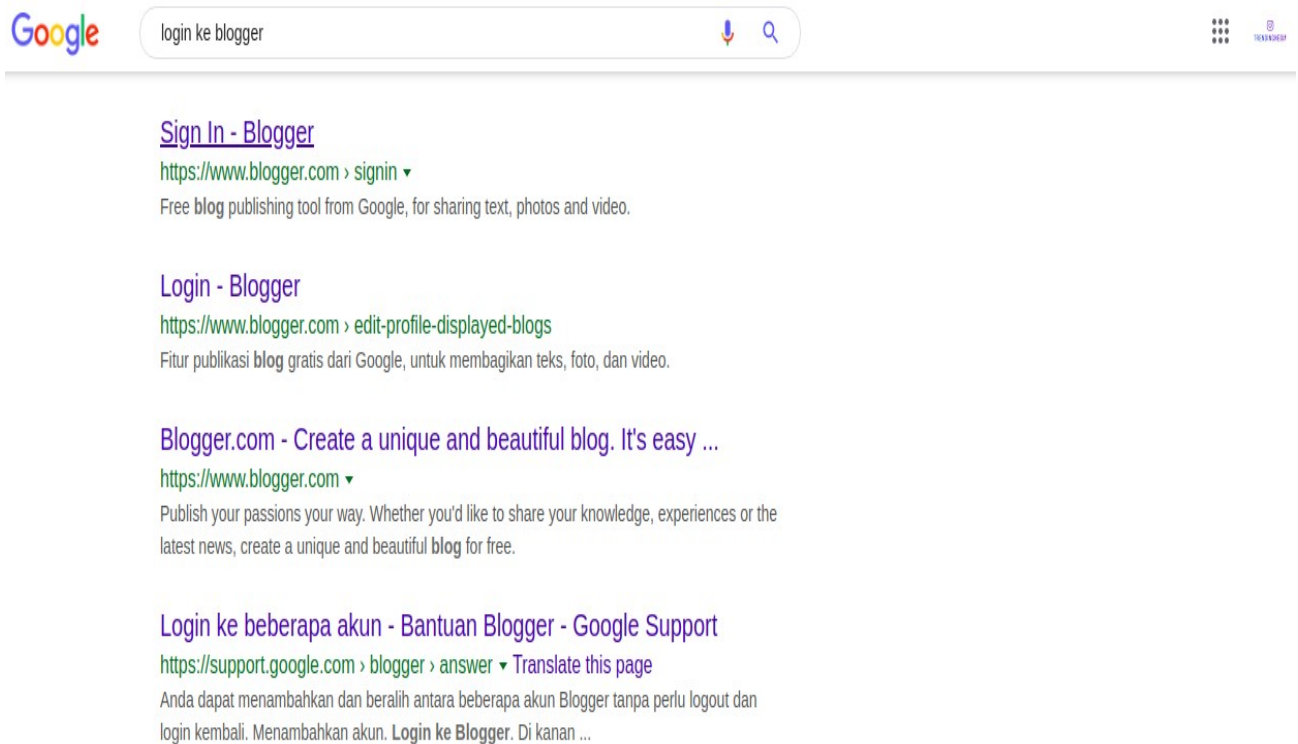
Google

login ke blogger

Sign In - Blogger
https://www.blogger.com › signin ▾
Free blog publishing tool from Google, for sharing text, photos and video.

Login - Blogger
https://www.blogger.com › edit-profile-displayed-blogs
Fitur publikasi blog gratis dari Google, untuk membagikan teks, foto, dan video.

Blogger.com - Create a unique and beautiful blog. It's easy ...
https://www.blogger.com ▾
Publish your passions your way. Whether you'd like to share your knowledge, experiences or the latest news, create a unique and beautiful blog for free.

Login ke beberapa akun - Bantuan Blogger - Google Support
https://support.google.com › blogger › answer ▾ Translate this page
Anda dapat menambahkan dan beralih antara beberapa akun Blogger tanpa perlu logout dan login kembali. Menambahkan akun. Login ke Blogger. Di kanan ...